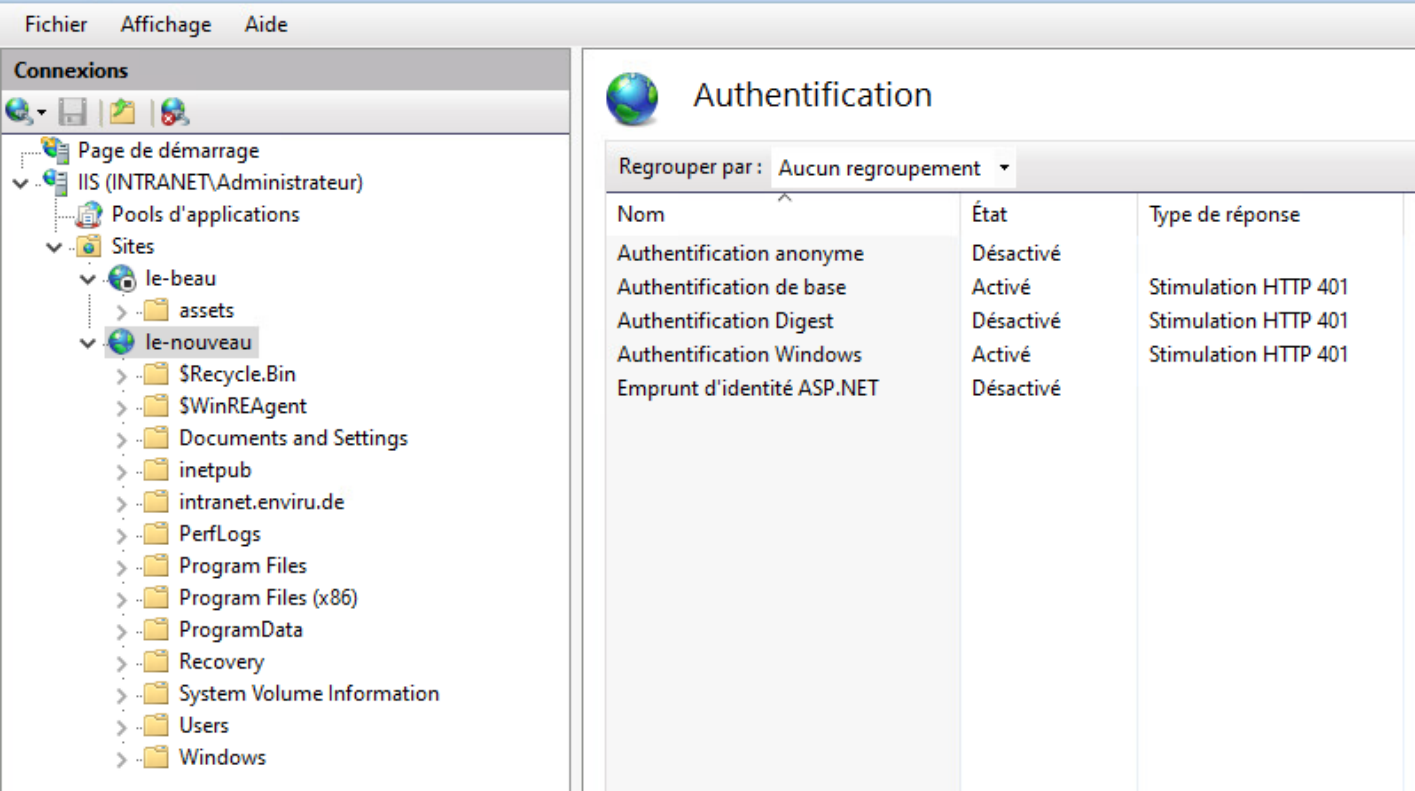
Fichier Affichage Aide

Connexions

Page de démarrage
IIS (INTRANET\Administrateur)
Pools d'applications
Sites
le-beau
assets
le-nouveau
$Recycle.Bin
$WinREAgent
Documents and Settings
inetpub
intranet.enviru.de
PerfLogs
Program Files
Program Files (x86)
ProgramData
Recovery
System Volume Information
Users
Windows

Authentification

Regrouper par : Aucun regroupement

| Nom | État | Type de réponse |
|---|---|---|
| Authentification anonyme | Désactivé | |
| Authentification de base | Activé | Stimulation HTTP 401 |
| Authentification Digest | Désactivé | Stimulation HTTP 401 |
| Authentification Windows | Activé | Stimulation HTTP 401 |
| Emprunt d'identité ASP.NET | Désactivé | |